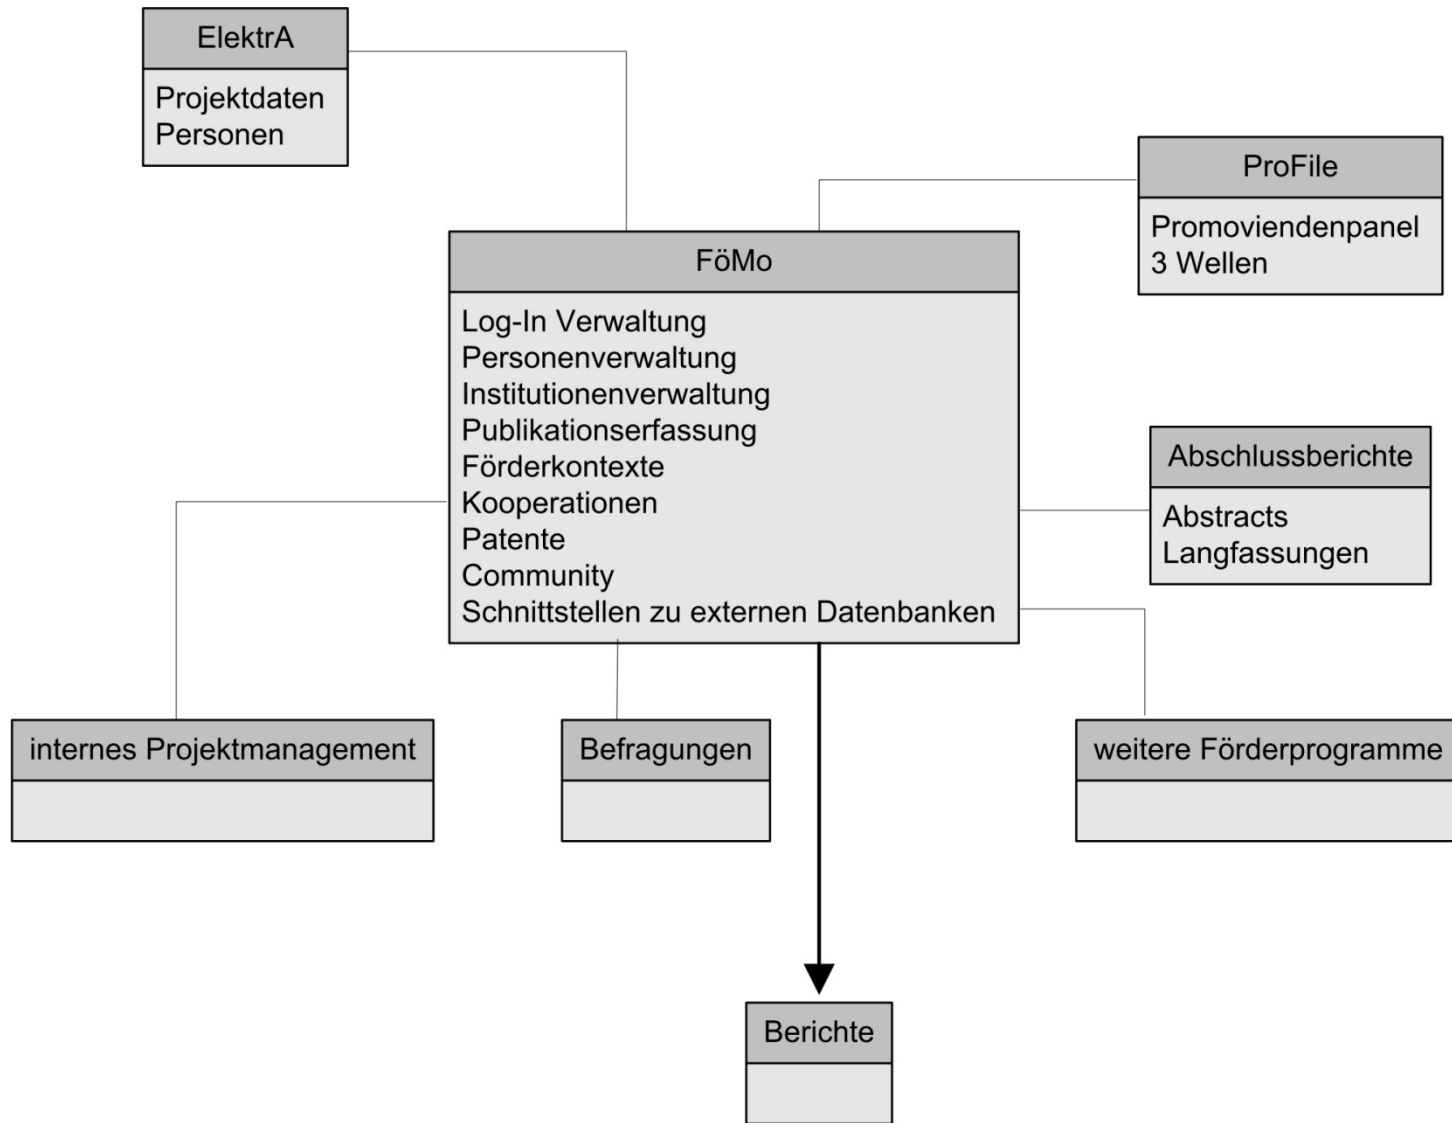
ElektrA
Projektdaten
Personen

ProFile
Promoviendenpanel
3 Wellen

FöMo
Log-In Verwaltung
Personenverwaltung
Institutionenverwaltung
Publikationserfassung
Förderkontexte
Kooperationen
Patente
Community
Schnittstellen zu externen Datenbanken

Abschlussberichte
Abstracts
Langfassungen

internes Projektmanagement

Befragungen

weitere Förderprogramme

Berichte